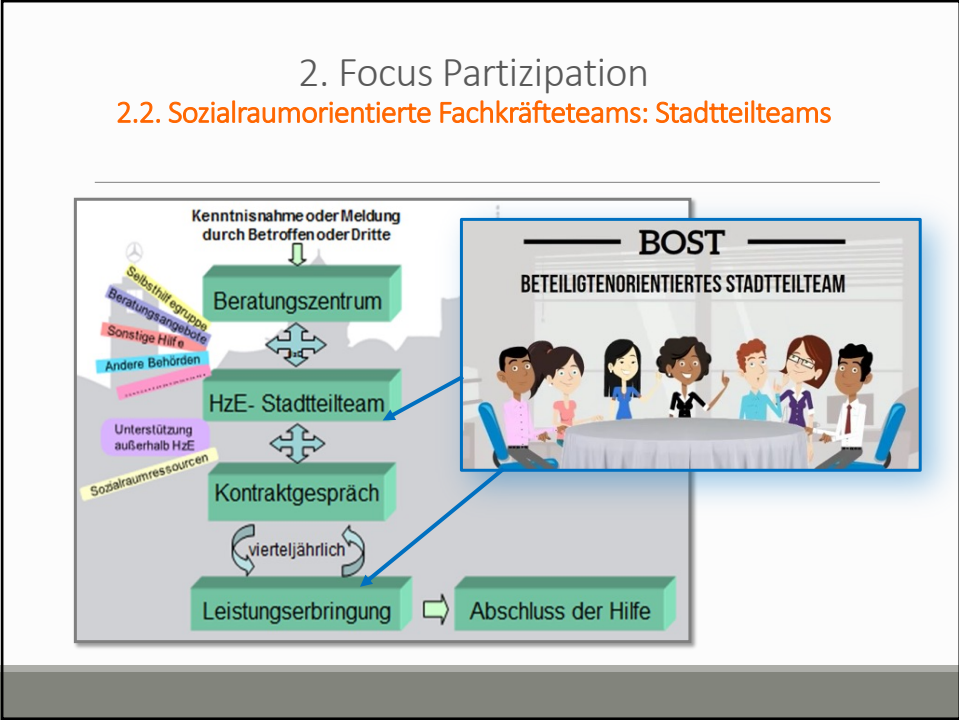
2. Focus Partizipation

2.2. Sozialraumorientierte Fachkräfteteams: Stadtteilteams

Kenntnisnahme oder Meldung durch Betroffen oder Dritte

Beratungszentrum

Selbsthilfegruppe

Beratungsangebote

Sonstige Hilfe

Andere Behörden

..............

HzE- Stadtteilteam

Unterstützung außerhalb HzE

Sozialraumressourcen

Kontraktgespräch

vierteljährlich

Leistungserbringung

Abschluss der Hilfe

BOST

BETEILIGTENORIENTIERTES STADTTEILTEAM